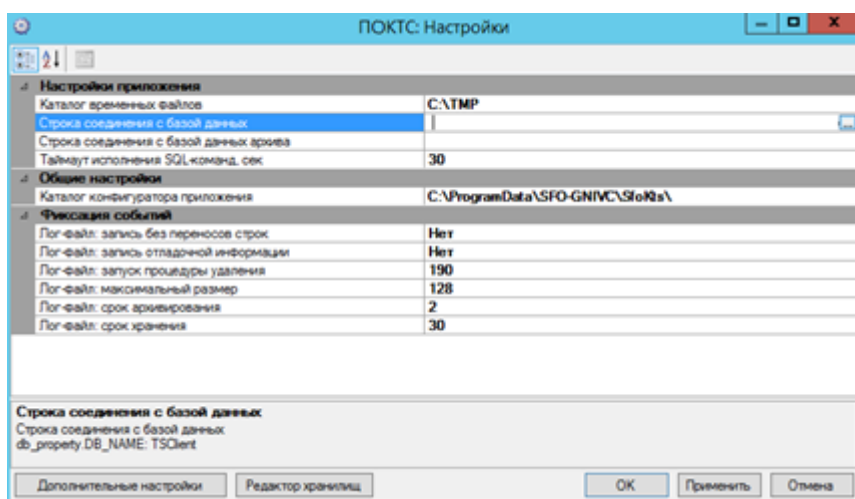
ПОКТС: Настройки

Настройки приложения

| | |
|---|---|
| Каталог временных файлов | C:\TMP |
| Строка соединения с базой данных | |
| Строка соединения с базой данных архива | |
| Таймаут исполнения SQL-команд, сек | 30 |

Общие настройки

| | |
|---|---|
| Каталог конфигуратора приложения | C:\ProgramData\SFO-GNIVC\SfoKts\ |

Фиксация событий

| | |
|---|---|
| Лог-файл: запись без переносов строк | Нет |
| Лог-файл: запись отладочной информации | Нет |
| Лог-файл: запуск процедуры удаления | 190 |
| Лог-файл: максимальный размер | 128 |
| Лог-файл: срок архивирования | 2 |
| Лог-файл: срок хранения | 30 |

Строка соединения с базой данных
Строка соединения с базой данных
db_property.DB_NAME: TSClient

Дополнительные настройки
Редактор хранилищ
OK
Применить
Отмена